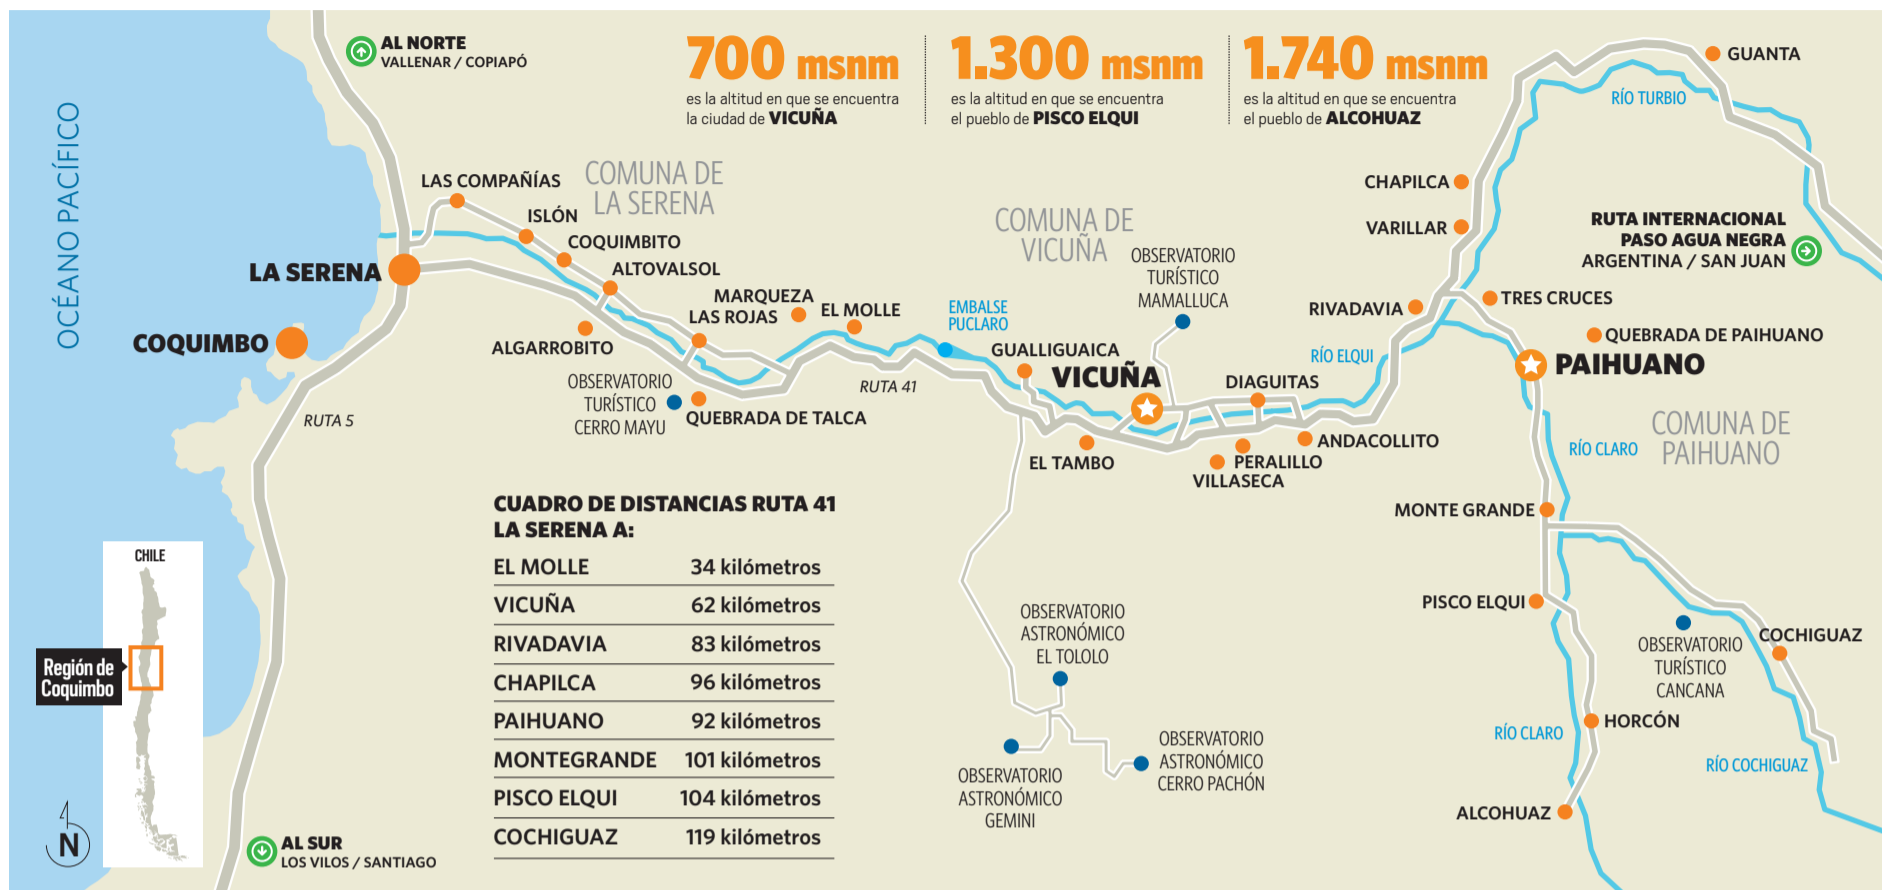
OCÉANO PACÍFICO

AL NORTE
VALLENAR / COPIAPÓ

700 msnm
es la altitud en que se encuentra la ciudad de VICUÑA

1.300 msnm
es la altitud en que se encuentra el pueblo de PISCO ELQUI

1.740 msnm
es la altitud en que se encuentra el pueblo de ALCOHUAZ

GUANTA
RÍO TURBIO
CHAPILCA
VARILLAR
RUTA INTERNACIONAL PASO AGUA NEGRA ARGENTINA / SAN JUAN
TRES CRUCES
RIVADAVIA
QUEBRADA DE PAIHUANO
RÍO ELQUI
PAIHUANO
COMUNA DE PAIHUANO
RÍO CLARO
MONTE GRANDE
PISCO ELQUI
OBSERVATORIO TURÍSTICO CANCANA
COCHIGUAZ
HORCÓN
RÍO CLARO
RÍO COCHIGUAZ
ALCOHUAZ

LAS COMPAÑÍAS
COMUNA DE LA SERENA
ISLÓN
COQUIMBITO
ALTOVALSOL
LA SERENA
COQUIMBO
MARQUEZA
LAS ROJAS
EL MOLLE
ALGARROBITO
OBSERVATORIO TURÍSTICO CERRO MAYU
QUEBRADA DE TALCA
RUTA 41
RUTA 5
EMBALSE PUCLARO
COMUNA DE VICUÑA
OBSERVATORIO TURÍSTICO MAMALLUCA
GUALLIGUAICA
VICUÑA
DIAGUITAS
EL TAMBO
ANDACOLLITO
PERALILLO
VILLASECA

CUADRO DE DISTANCIAS RUTA 41
LA SERENA A:

| | |
|---|---|
| EL MOLLE | 34 kilómetros |
| VICUÑA | 62 kilómetros |
| RIVADAVIA | 83 kilómetros |
| CHAPILCA | 96 kilómetros |
| PAIHUANO | 92 kilómetros |
| MONTEGRANDE | 101 kilómetros |
| PISCO ELQUI | 104 kilómetros |
| COCHIGUAZ | 119 kilómetros |

OBSERVATORIO ASTRONÓMICO EL TOLOLO
OBSERVATORIO ASTRONÓMICO GEMINI
OBSERVATORIO ASTRONÓMICO CERRO PACHÓN

CHILE
Región de Coquimbo
N

AL SUR
LOS VILOS / SANTIAGO